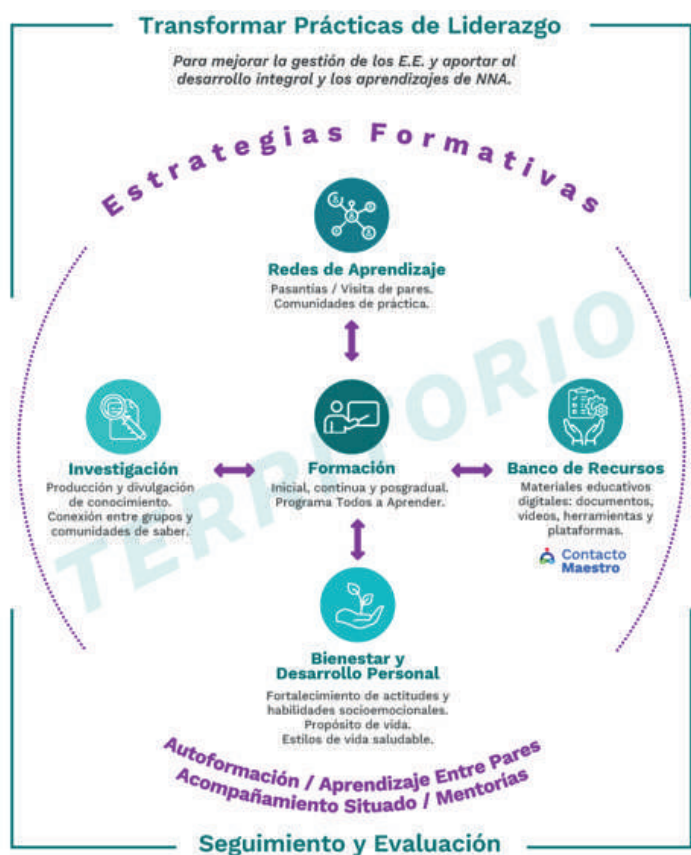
Transformar Prácticas de Liderazgo

Para mejorar la gestión de los E.E. y aportar al desarrollo integral y los aprendizajes de NNA.

Estrategias Formativas

TERRITORIO

Redes de Aprendizaje
Pasantías / Visita de pares.
Comunidades de práctica.

Investigación
Producción y divulgación de conocimiento.
Conexión entre grupos y comunidades de saber.

Formación
Inicial, continua y posgradual.
Programa Todos a Aprender.

Banco de Recursos
Materiales educativos digitales: documentos, videos, herramientas y plataformas.

Contacto Maestro

Bienestar y Desarrollo Personal
Fortalecimiento de actitudes y habilidades socioemocionales.
Propósito de vida.
Estilos de vida saludable.

Autoformación / Aprendizaje Entre Pares
Acompañamiento Situado / Mentorías

Seguimiento y Evaluación